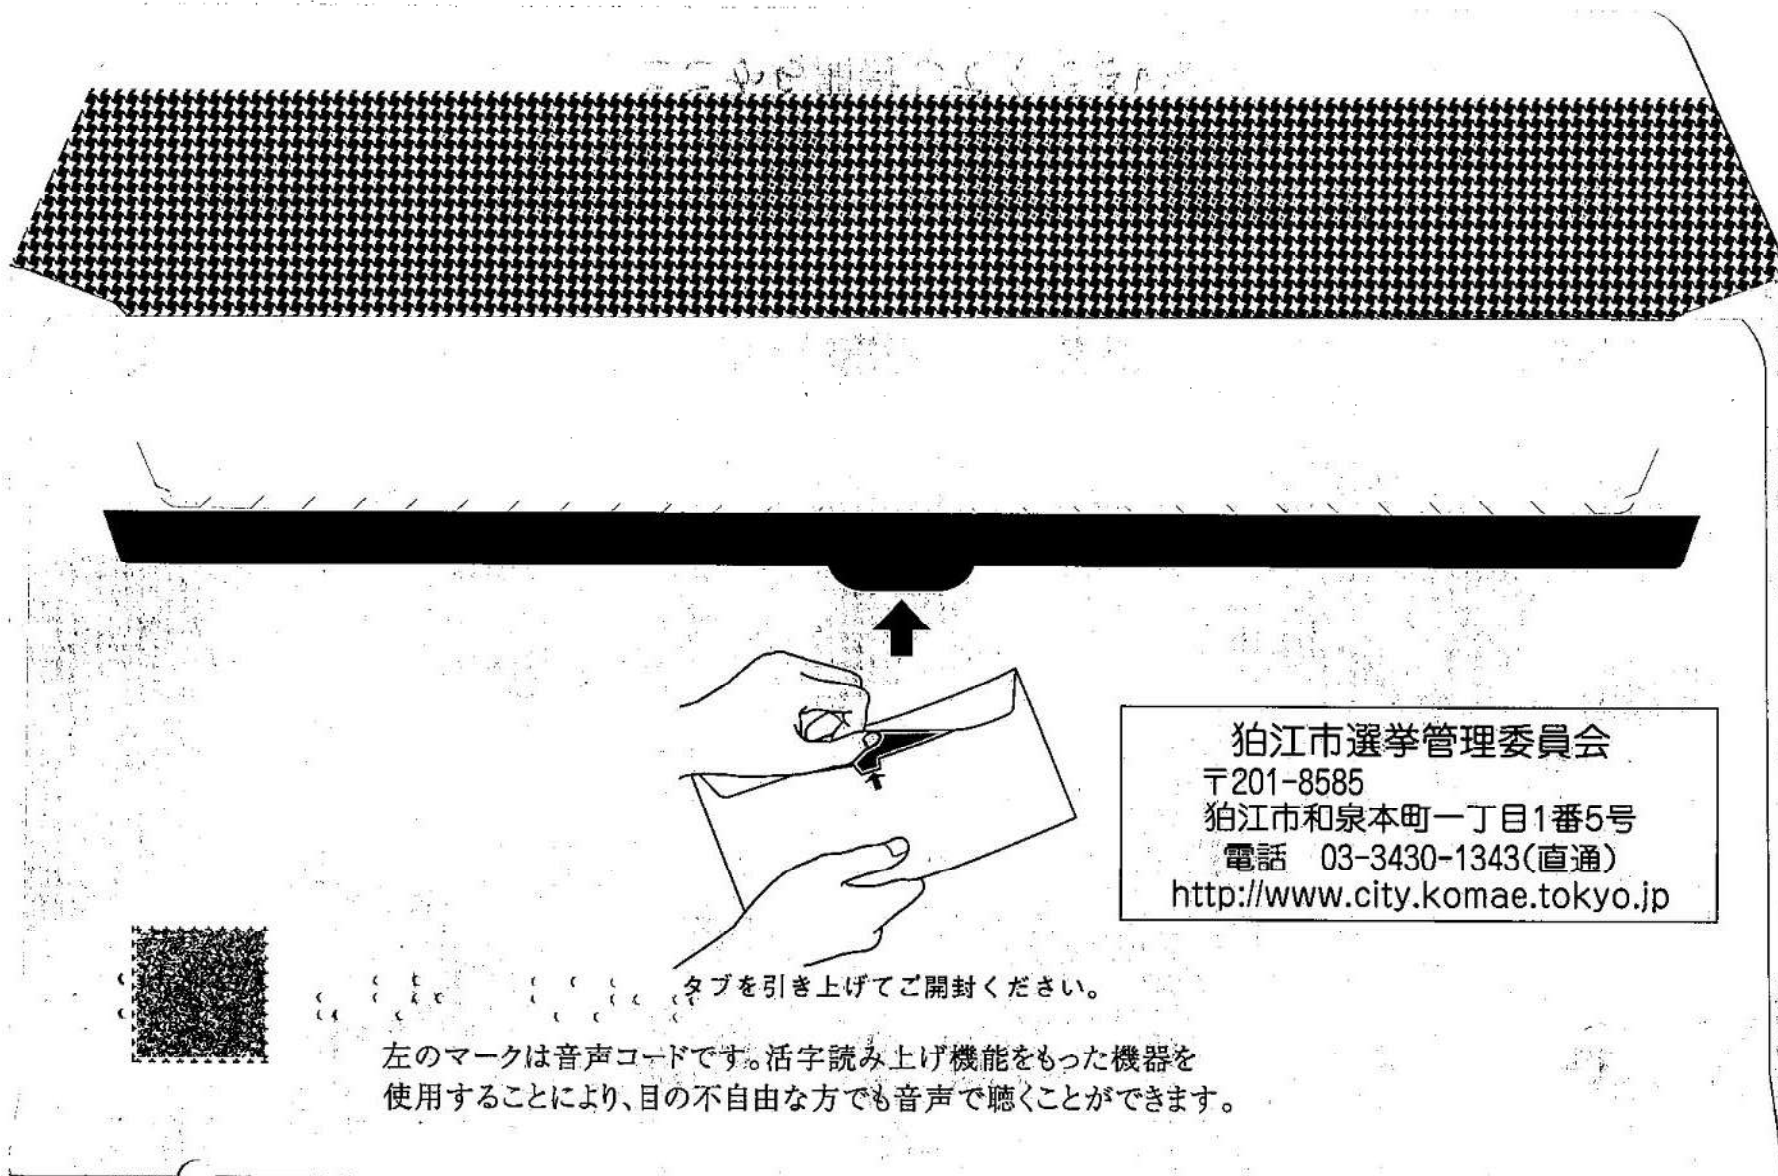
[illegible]

狛江市選挙管理委員会
〒201-8585
狛江市和泉本町一丁目1番5号
電話　03-3430-1343(直通)
http://www.city.komae.tokyo.jp

タブを引き上げてご開封ください。

左のマークは音声コードです。活字読み上げ機能をもった機器を使用することにより、目の不自由な方でも音声で聴くことができます。